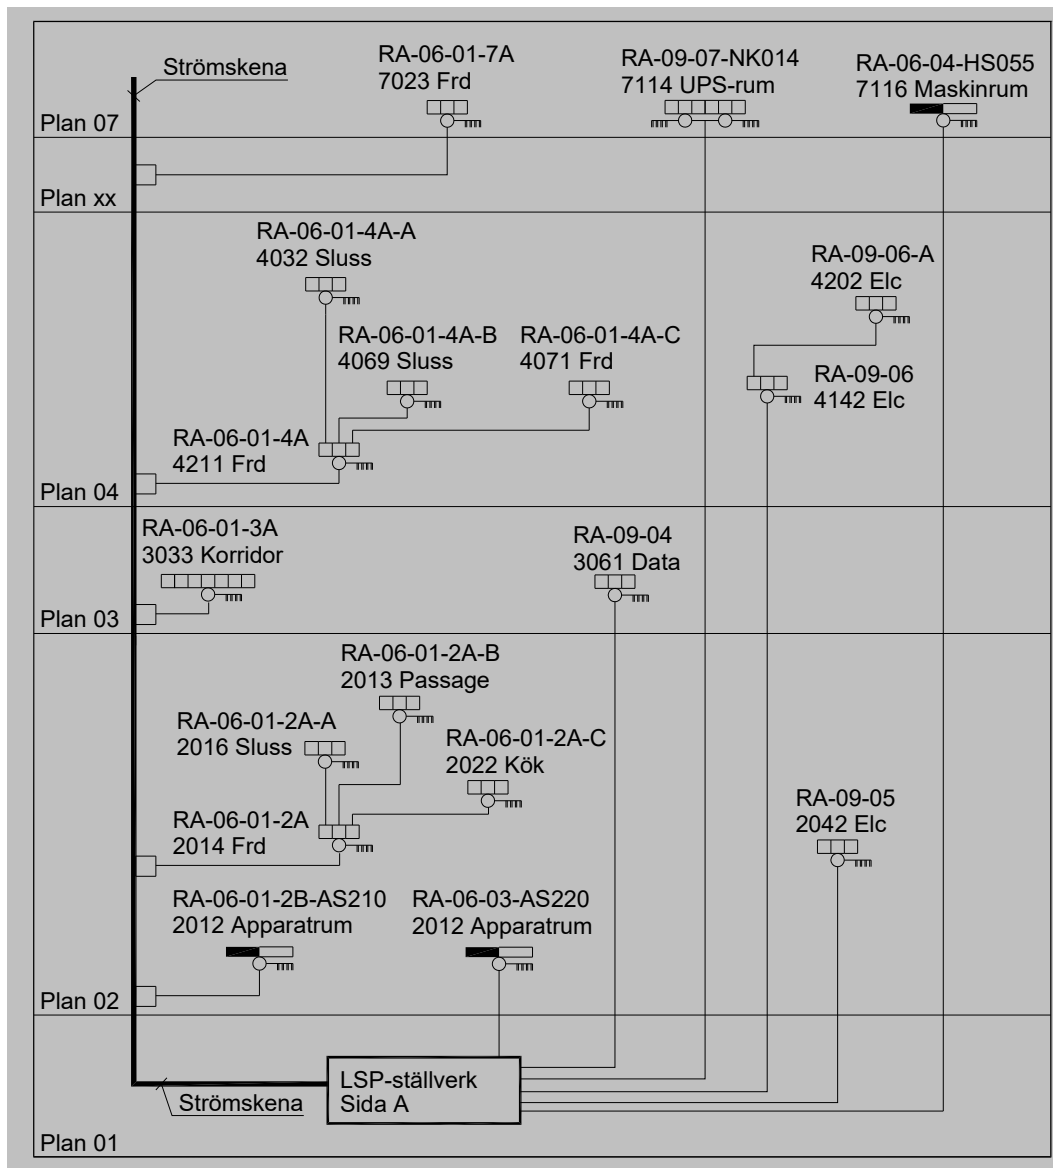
Strömskena

RA-06-01-7A
7023 Frd

RA-09-07-NK014
7114 UPS-rum

RA-06-04-HS055
7116 Maskinrum

Plan 07

Plan xx

RA-06-01-4A-A
4032 Sluss

RA-09-06-A
4202 Elc

RA-06-01-4A-B
4069 Sluss

RA-06-01-4A-C
4071 Frd

RA-09-06
4142 Elc

RA-06-01-4A
4211 Frd

Plan 04

RA-06-01-3A
3033 Korridor

RA-09-04
3061 Data

Plan 03

RA-06-01-2A-B
2013 Passage

RA-06-01-2A-A
2016 Sluss

RA-06-01-2A-C
2022 Kök

RA-09-05
2042 Elc

RA-06-01-2A
2014 Frd

RA-06-01-2B-AS210
2012 Apparatrum

RA-06-03-AS220
2012 Apparatrum

Plan 02

LSP-ställverk
Sida A

Strömskena

Plan 01